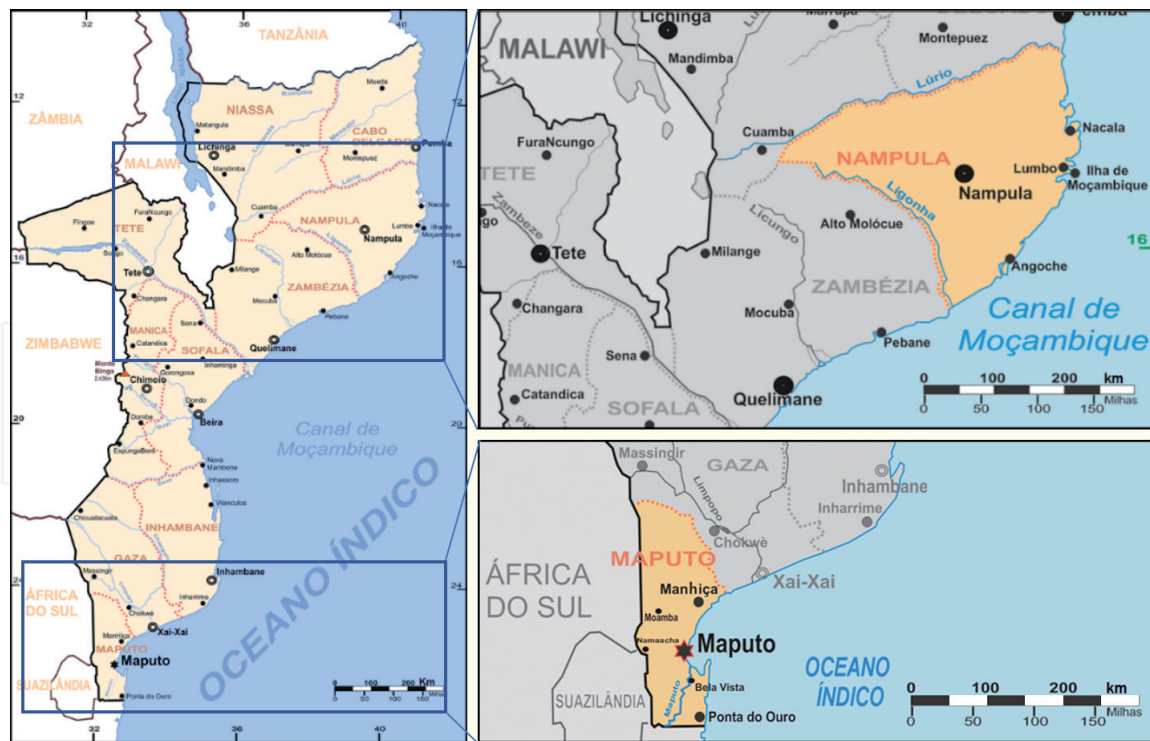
32
40
TANZÂNIA
12
ZÂMBIA
NIASSA
Mueda
Matangula
CABO DELGADO
Pemba
MALAWI
Lichinga
Mandimba
Montepuez
Cuamba
Lúrio
Nacala
NAMPULA
Lumbo
Ilha de Moçambique
Nampula
Fíngoè
FuraNcungo
TETE
Songo
16
Tete
Alto Molócue
Milange
Angoche
Changara
Mocuba
ZAMBÉZIA
Sena
Pebane
MANICA
SOFALA
Quelimane
ZIMBABWE
Catandica
Monte Binga 2436m
Inhaminga
Chimoio
Gorongosa
Dondo
Beira
20
Dombe
Canal de Moçambique
Espungabera
Nova Mambone
Inhassoro
Vilanculos
OCEANO ÍNDICO
Chicualacuala
INHAMBANE
GAZA
Massingir
Inhambane
24
ÁFRICA DO SUL
Inharrime
Chókwè
Xai-Xai
Manhiça
MAPUTO
Maputo
SUAZILÂNDIA
Ponta do Ouro
0 100 200 Km
0 50 100 150 Milhas
32
36
40

Lichinga
Marrupa
MALAWI
Mandimba
Montepuez
Pemba
Lúrio
FuraNcungo
Cuamba
Nacala
TETE
NAMPULA
Lumbo
Ilha de Moçambique
Nampula
Zambeze
Ligonha
Tete
Alto Molócue
Licungo
16
Milange
Angoche
Changara
ZAMBÉZIA
Mocuba
Canal de Moçambique
Pebane
MANICA
Sena
Catandica
Quelimane
SOFALA
0 100 200 km
0 50 100 150 Milhas

Massingir
GAZA
Limpopo
Inhambane
Inharrime
Chokwè
ÁFRICA DO SUL
MAPUTO
Xai-Xai
Manhiça
Moamba
Namaacha
Maputo
OCEANO ÍNDICO
Maputo
Bela Vista
SUAZILÂNDIA
Ponta do Ouro
0 100 200 km
0 50 100 150 Milhas